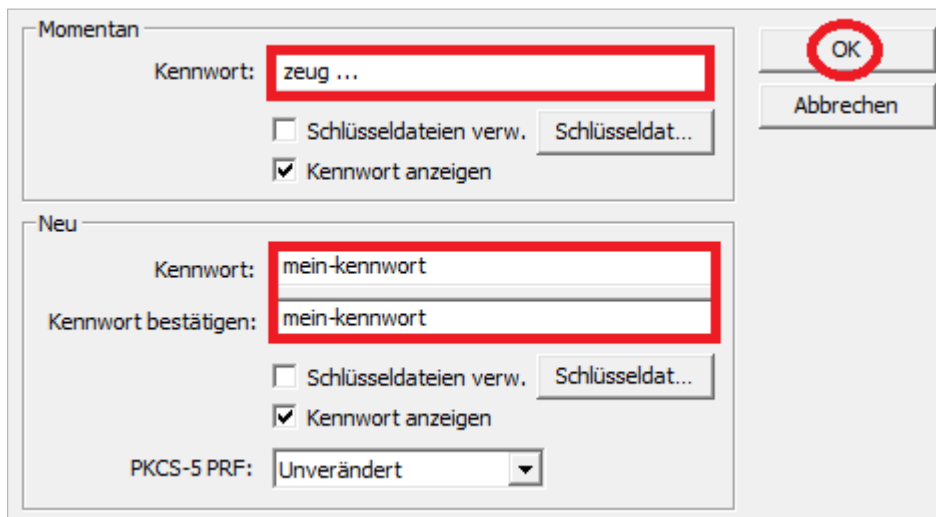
Momentan

Kennwort: zeug ...

Schlüsseldateien verw. Schlüsseldat...

Kennwort anzeigen

OK

Abbrechen

Neu

Kennwort: mein-kennwort

Kennwort bestätigen: mein-kennwort

Schlüsseldateien verw. Schlüsseldat...

Kennwort anzeigen

PKCS-5 PRF: Unverändert